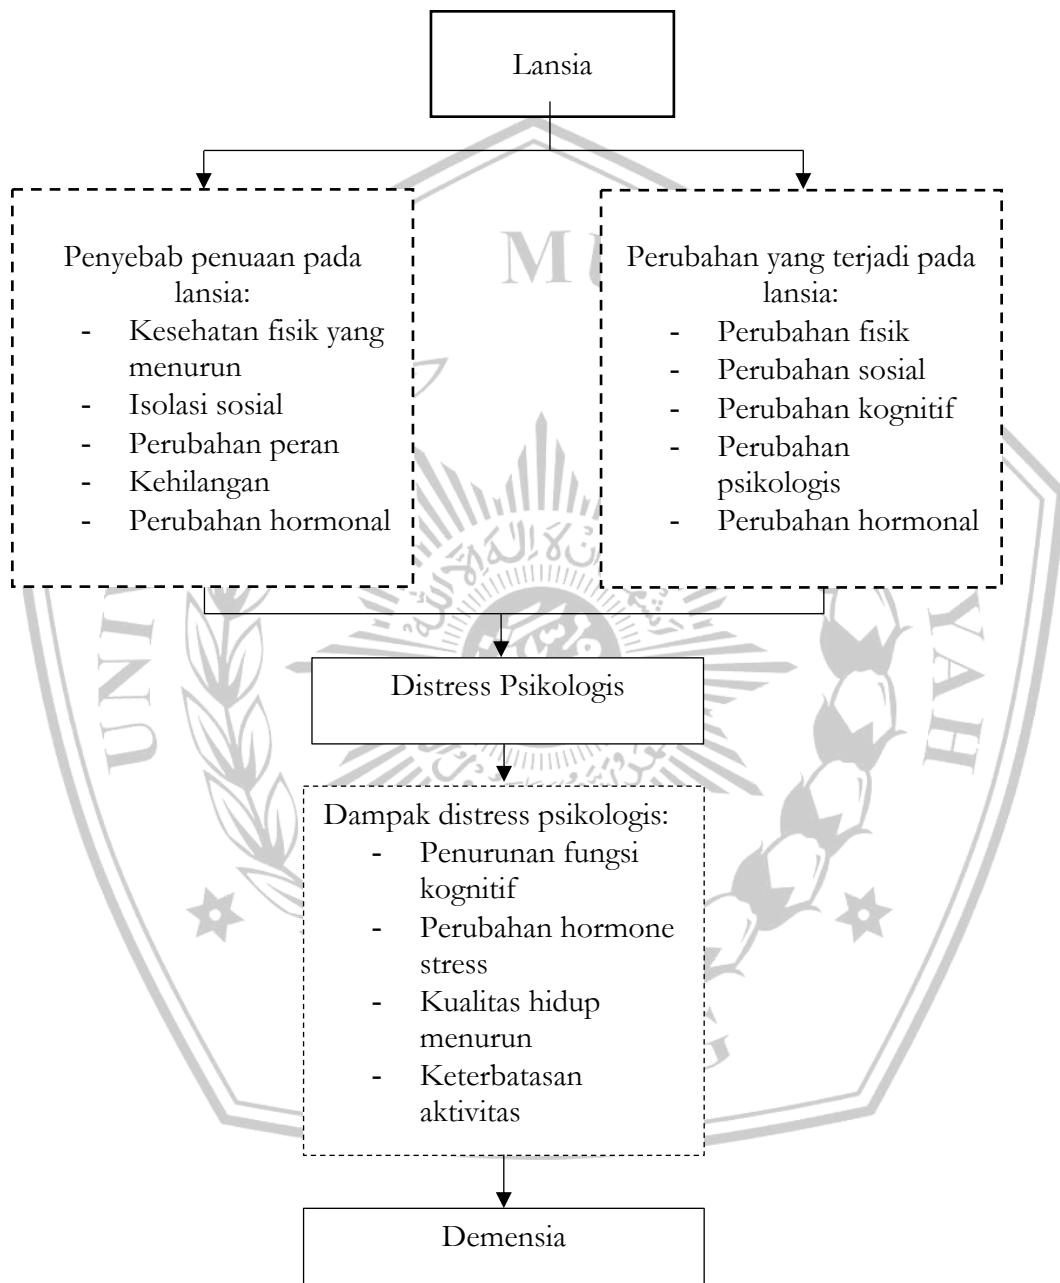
Lansia

Penyebab penuaan pada lansia:
- Kesehatan fisik yang menurun
- Isolasi sosial
- Perubahan peran
- Kehilangan
- Perubahan hormonal

Perubahan yang terjadi pada lansia:
- Perubahan fisik
- Perubahan sosial
- Perubahan kognitif
- Perubahan psikologis
- Perubahan hormonal

Distress Psikologis

Dampak distress psikologis:
- Penurunan fungsi kognitif
- Perubahan hormone stress
- Kualitas hidup menurun
- Keterbatasan aktivitas

Demensia